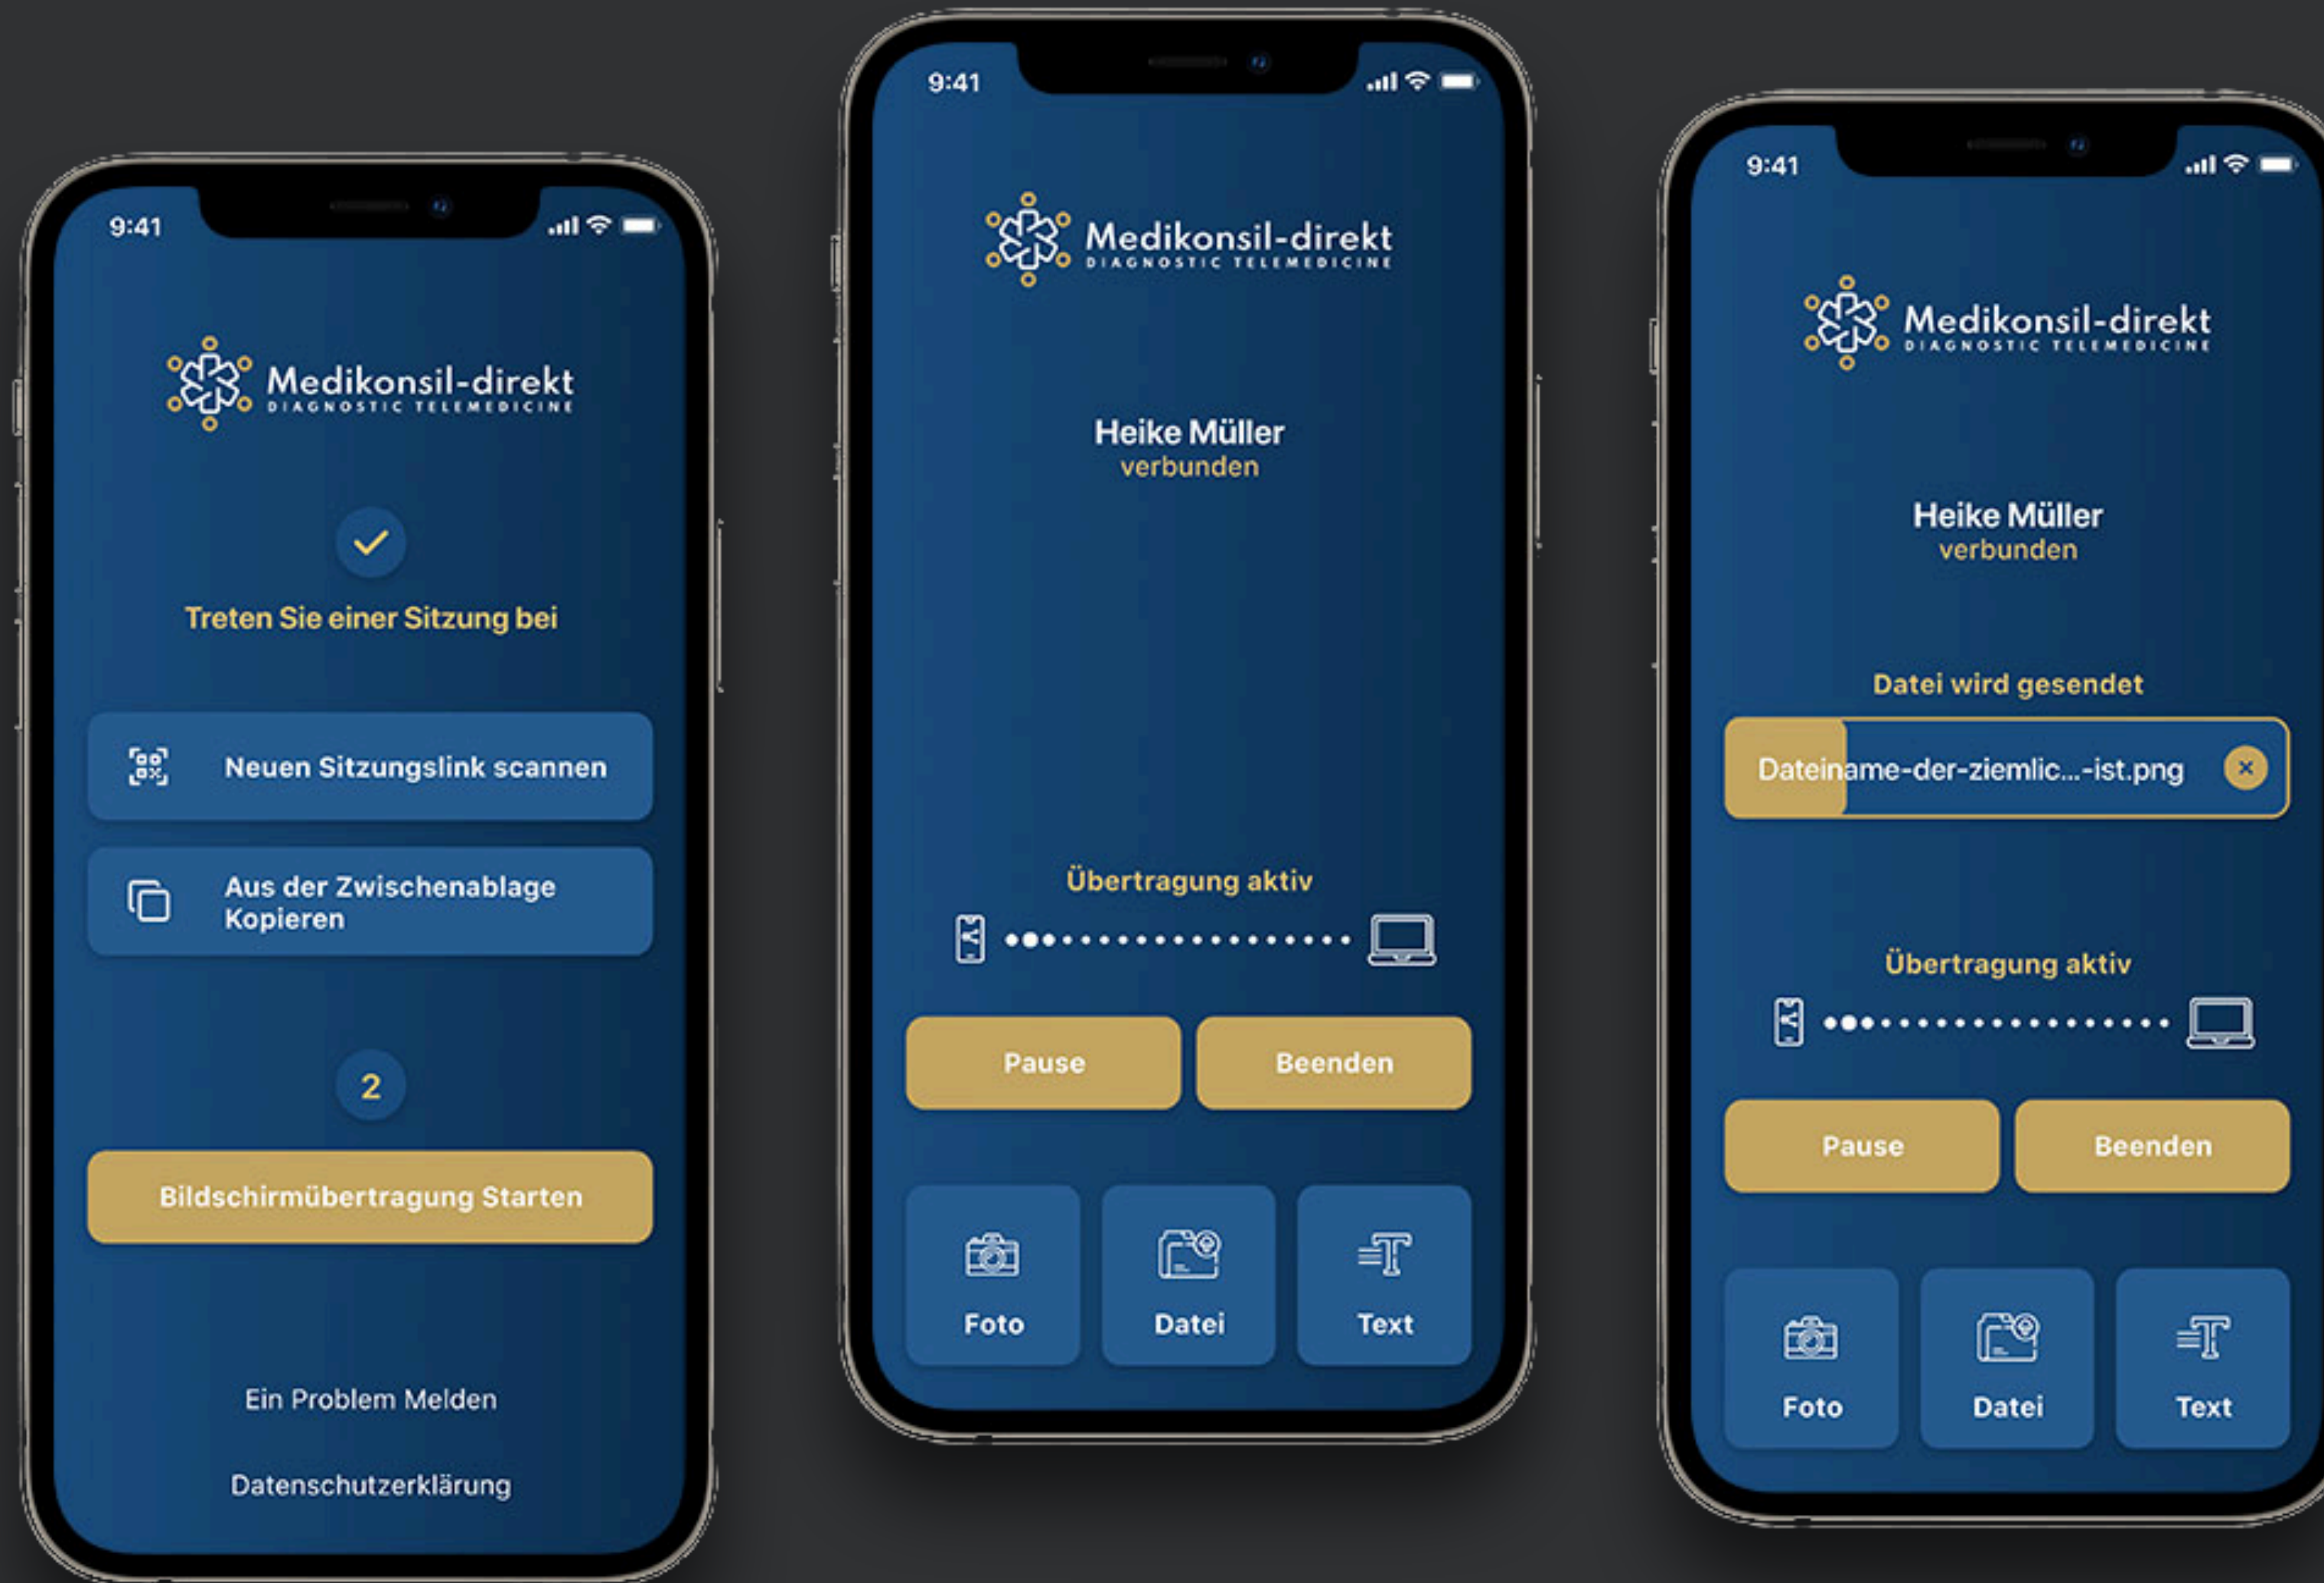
9:41

Medikonsil-direkt
DIAGNOSTIC TELEMEDICINE

Treten Sie einer Sitzung bei

Neuen Sitzungslink scannen

Aus der Zwischenablage Kopieren

2

Bildschirmübertragung Starten

Ein Problem Melden

Datenschutzerklärung

9:41

Medikonsil-direkt
DIAGNOSTIC TELEMEDICINE

Heike Müller
verbunden

Übertragung aktiv

Pause

Beenden

Foto

Datei

Text

9:41

Medikonsil-direkt
DIAGNOSTIC TELEMEDICINE

Heike Müller
verbunden

Datei wird gesendet

Dateiname-der-ziemlic...-ist.png

Übertragung aktiv

Pause

Beenden

Foto

Datei

Text